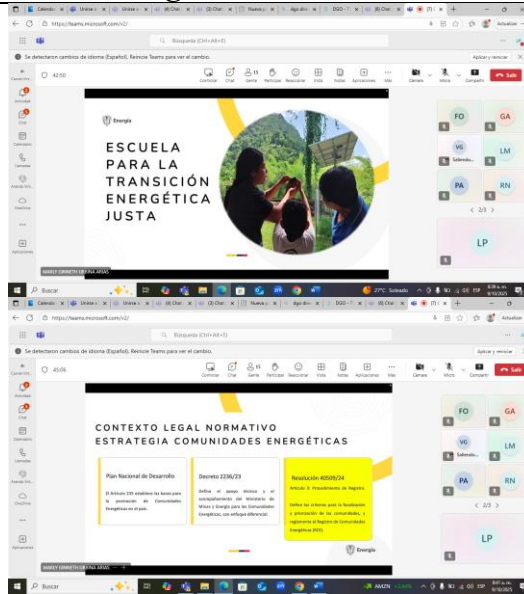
https://teams.microsoft.com/v2/

Búsqueda (Ctrl+Alt+E)

Se detectaron cambios de idioma (Español). Reinicie Teams para ver el cambio.

Aplicar y reiniciar

42:50

Conversar Chat Gente Participar Reaccionar Vista Notas Aplicaciones Más Cámara Micro Compartir Salir

Energía

ESCUELA PARA LA TRANSICIÓN ENERGÉTICA JUSTA

MAREY EMINETH URIBINA ARIAS

FO GA VG LM PA RN LP

Salendo...

< 2/3 >

Buscar

27°C Soleado ESP

https://teams.microsoft.com/v2/

Búsqueda (Ctrl+Alt+E)

Se detectaron cambios de idioma (Español). Reinicie Teams para ver el cambio.

Aplicar y reiniciar

45:06

Conversar Chat Gente Participar Reaccionar Vista Notas Aplicaciones Más Cámara Micro Compartir Salir

CONTEXTO LEGAL NORMATIVO ESTRATEGIA COMUNIDADES ENERGÉTICAS

Plan Nacional de Desarrollo

El Artículo 235 establece las bases para la promoción de Comunidades Energéticas en el país.

Decreto 2236/23

Define el apoyo técnico y el acompañamiento del Ministerio de Minas y Energía para las Comunidades Energéticas, con enfoque diferencial.

Resolución 40509/24

Artículo 3: Procedimiento de Registro.

Define los criterios para la focalización y priorización de las comunidades, y reglamenta el Registro de Comunidades Energéticas (REC).

Energía

MAREY EMINETH URIBINA ARIAS

FO GA VG LM PA RN LP

< 2/3 >

Buscar

ESP